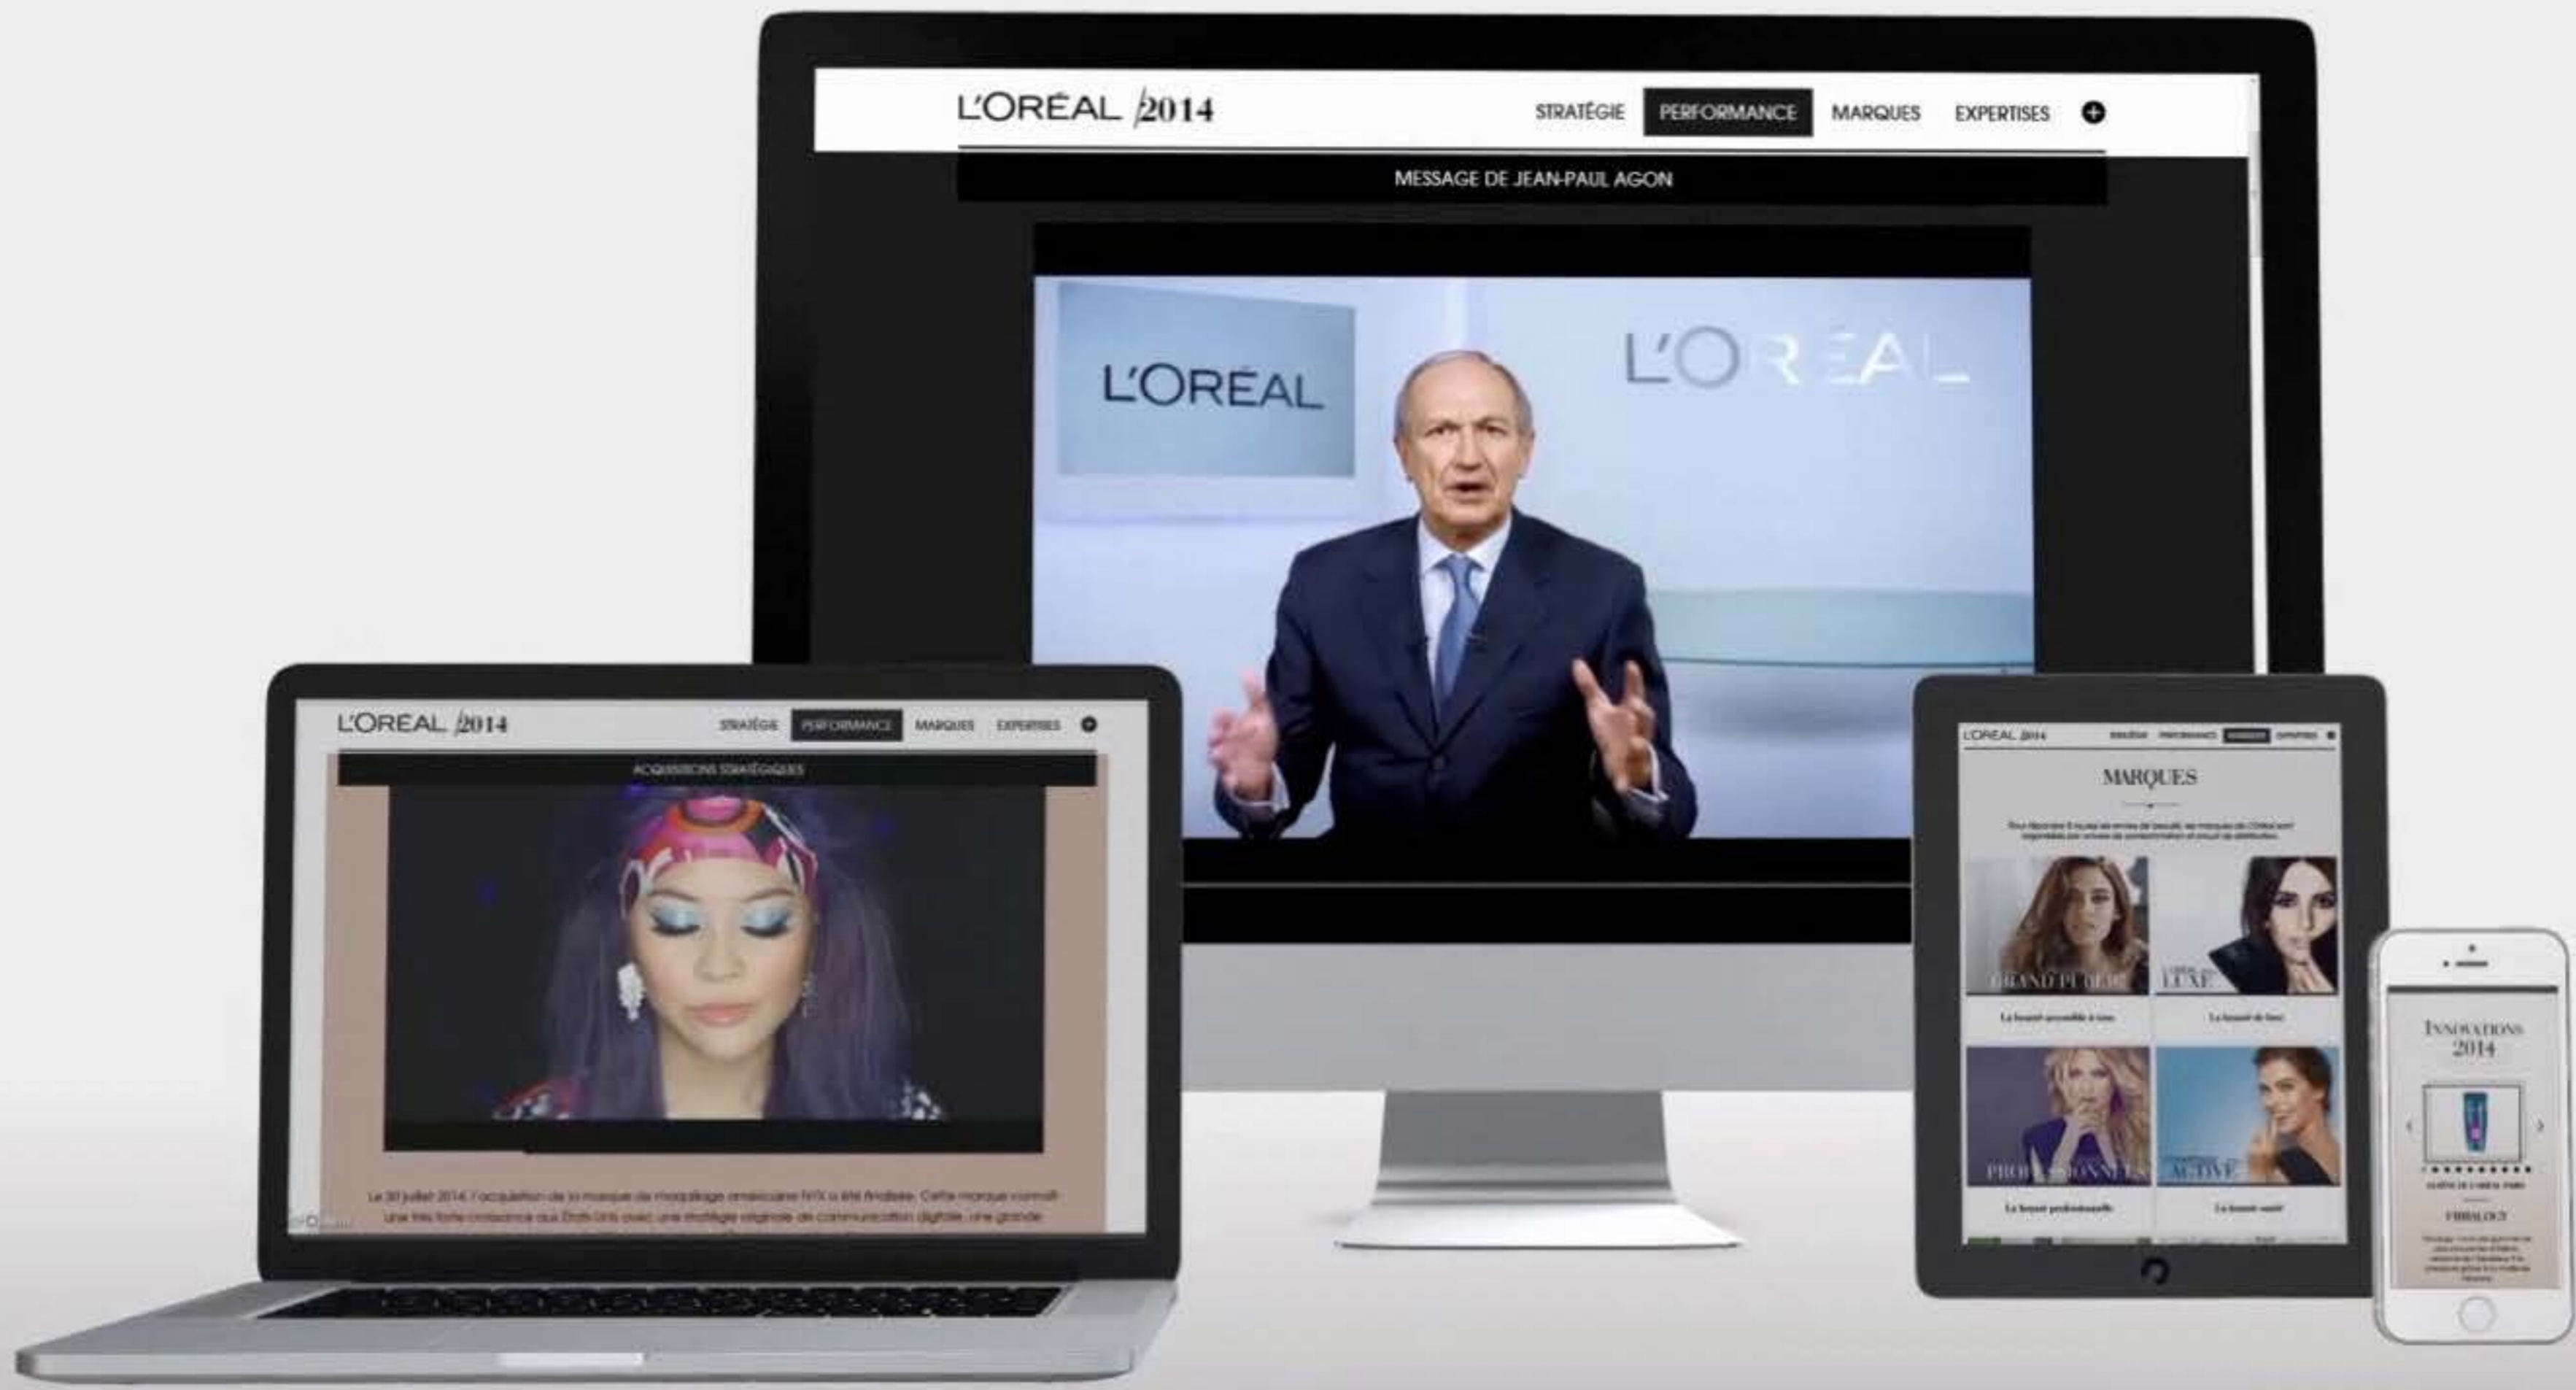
L'ORÉAL 2014

STRATÉGIE PERFORMANCE MARQUES EXPERTISES

MESSAGE DE JEAN-PAUL AGON

L'ORÉAL

L'ORÉAL

L'ORÉAL 2014

STRATÉGIE PERFORMANCE MARQUES EXPERTISES

ACQUISITIONS STRATÉGIQUES

Le 30 juillet 2014, l'acquisition de la marque de maquillage américaine NYX a été finalisée. Cette marque connaît une très forte croissance aux États-Unis avec une stratégie originale de communication digitale, une grande

L'ORÉAL 2014

MARQUES

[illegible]

GRAND PUBLIC

LUXE

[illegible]

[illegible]

PROFESSIONNELS

ACTIVE

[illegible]

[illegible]

INNOVATIONS 2014

FIBRALOGY

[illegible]